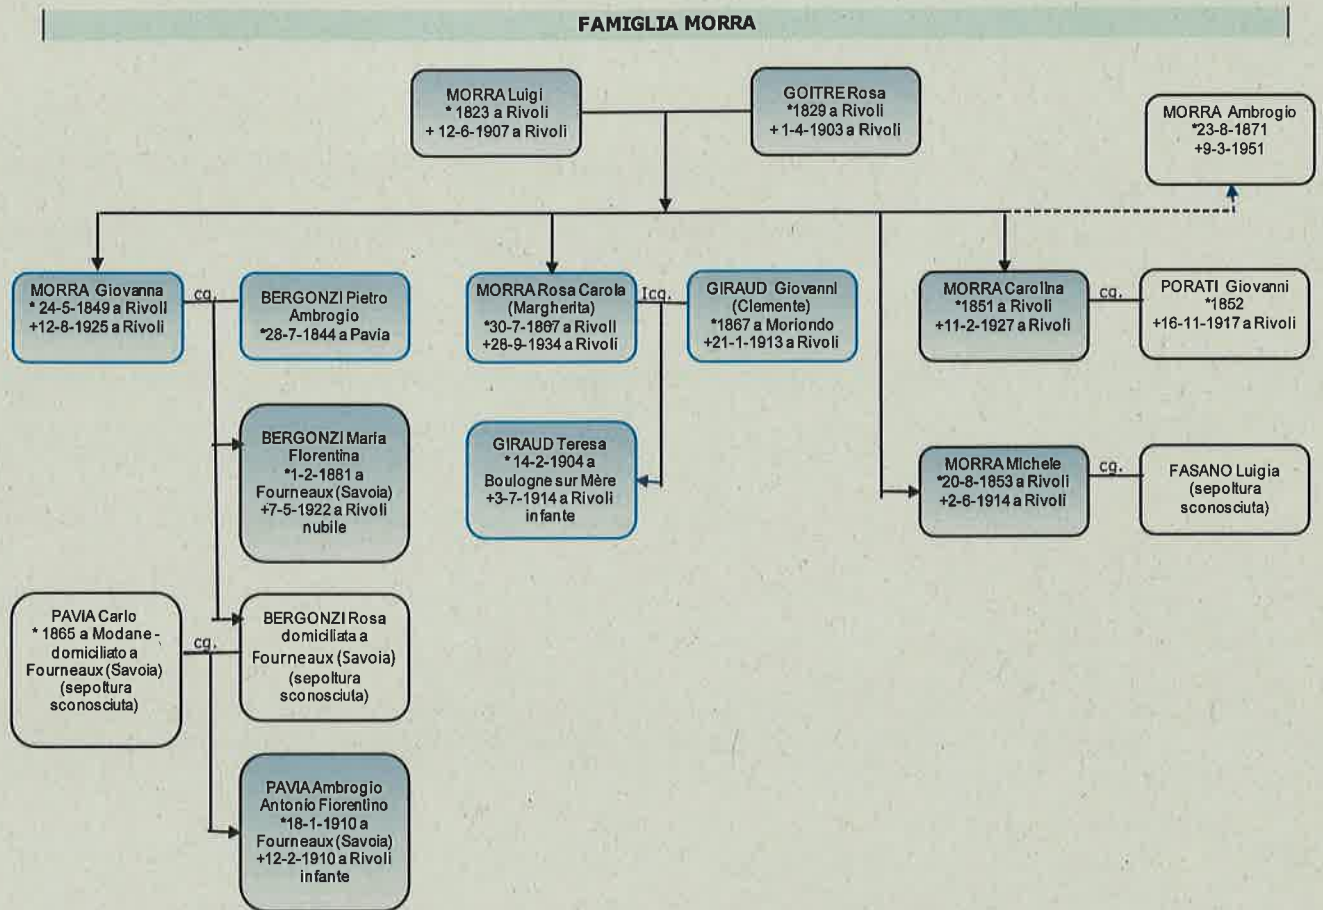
FAMIGLIA MORRA

MORRA Luigi
* 1823 a Rivoli
+ 12-6-1907 a Rivoli

GOITRE Rosa
*1829 a Rivoli
+ 1-4-1903 a Rivoli

MORRA Ambrogio
*23-8-1871
+9-3-1951

MORRA Giovanna
* 24-5-1849 a Rivoli
+12-8-1925 a Rivoli

cg.

BERGONZI Pietro
Ambrogio
*28-7-1844 a Pavia

MORRA Rosa Carola
(Margherita)
*30-7-1867 a Rivoli
+28-9-1934 a Rivoli

Icg.

GIRAUD Giovanni
(Clemente)
*1867 a Moriondo
+21-1-1913 a Rivoli

MORRA Carolina
*1851 a Rivoli
+11-2-1927 a Rivoli

cg.

PORATI Giovanni
*1852
+16-11-1917 a Rivoli

BERGONZI Maria
Florentina
*1-2-1881 a
Fourneaux (Savoia)
+7-5-1922 a Rivoli
nubile

GIRAUD Teresa
* 14-2-1904 a
Boulogne sur Mère
+3-7-1914 a Rivoli
infante

MORRA Michele
*20-8-1853 a Rivoli
+2-6-1914 a Rivoli

cg.

FASANO Luigia
(sepoltura
sconosciuta)

PAVIA Carlo
* 1865 a Modane -
domiciliato a
Fourneaux (Savoia)
(sepoltura
sconosciuta)

cg.

BERGONZI Rosa
domiciliata a
Fourneaux (Savoia)
(sepoltura
sconosciuta)

PAVIA Ambrogio
Antonio Fiorentino
*18-1-1910 a
Fourneaux (Savoia)
+12-2-1910 a Rivoli
infante